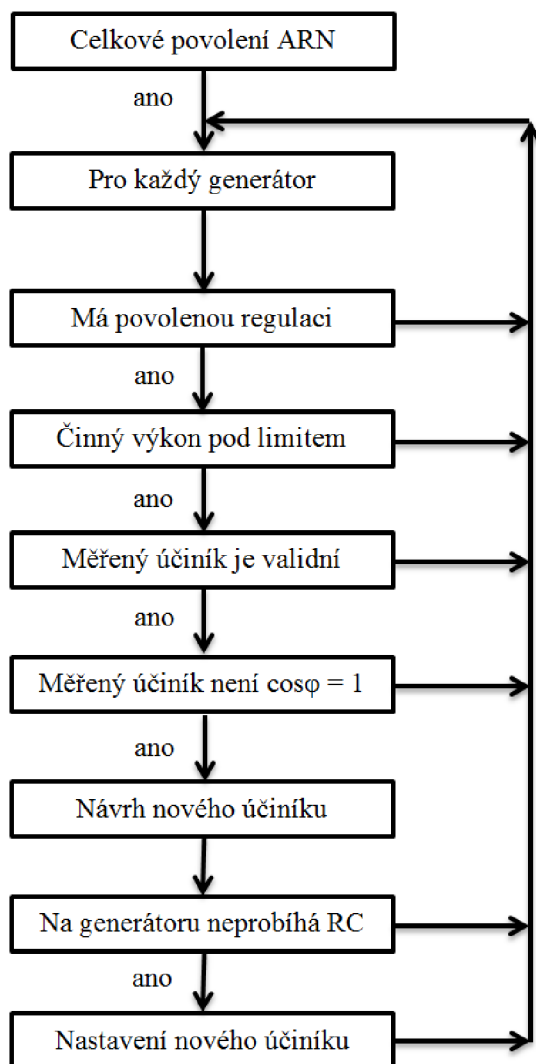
Celkové povolení ARN

ano

Pro každý generátor

Má povolenou regulaci

ano

Činný výkon pod limitem

ano

Měřený účiník je validní

ano

Měřený účiník není cosφ = 1

ano

Návrh nového účiníku

Na generátoru neprobíhá RC

ano

Nastavení nového účiníku